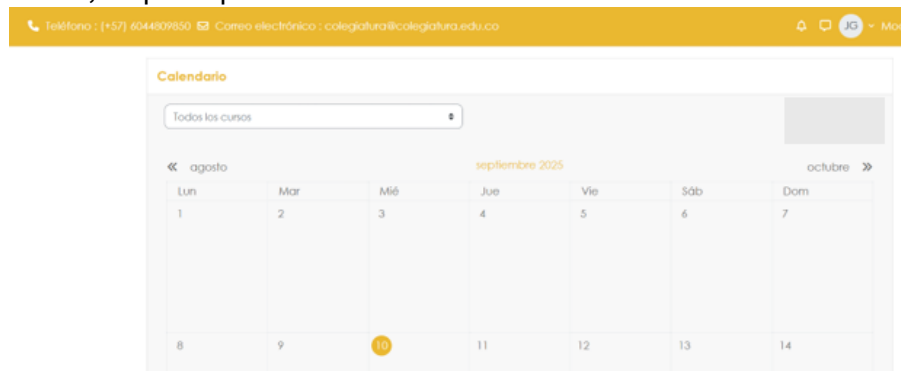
Teléfono : (+57) 6044809850 Correo electrónico : colegiatura@colegiatura.edu.co JG Mo

Calendario

Todos los cursos

« agosto septiembre 2025 octubre »

| Lun | Mar | Mié | Jue | Vie | Sáb | Dom |
|---|---|---|---|---|---|---|
| 1 | 2 | 3 | 4 | 5 | 6 | 7 |
| 8 | 9 | 10 | 11 | 12 | 13 | 14 |